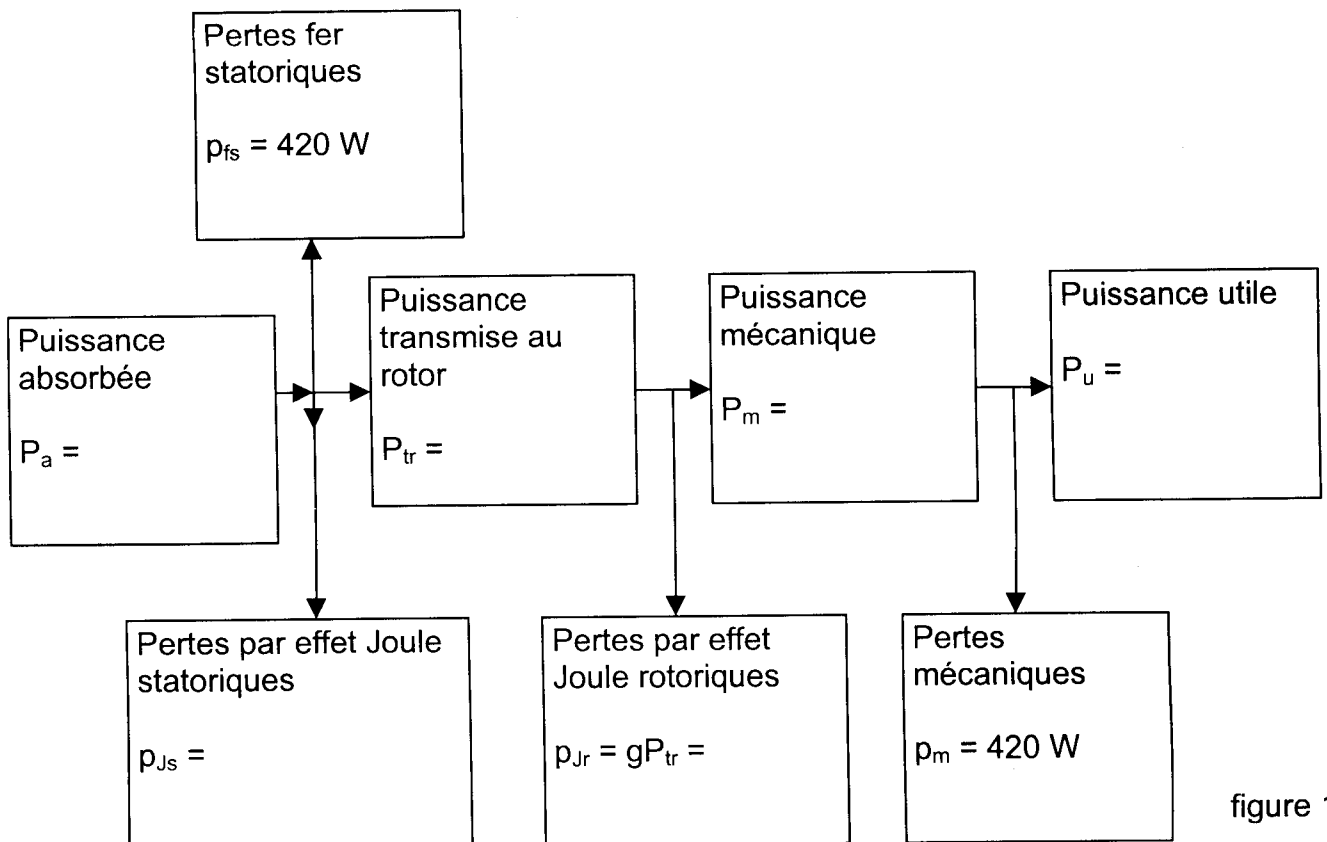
Pertes fer statoriques

$p_{fs}$ = 420 W

Puissance absorbée

$P_a$ =

Puissance transmise au rotor

$P_{tr}$ =

Puissance mécanique

$P_m$ =

Puissance utile

$P_u$ =

Pertes par effet Joule statoriques

$p_{Js}$ =

Pertes par effet Joule rotoriques

$p_{Jr} = gP_{tr}$ =

Pertes mécaniques

$p_m$ = 420 W

figure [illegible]